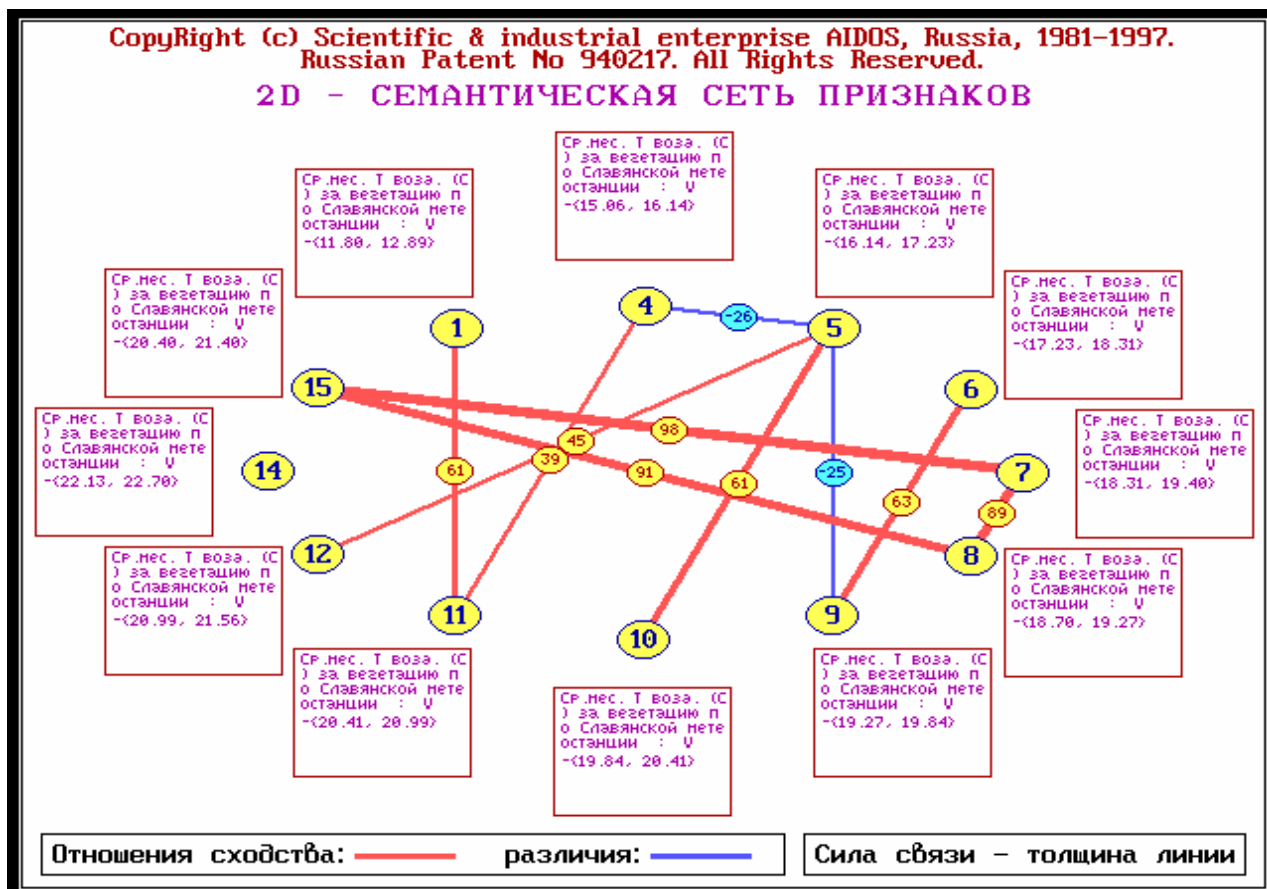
CopyRight (c) Scientific & industrial enterprise AIDOS, Russia, 1981-1997.
Russian Patent No 940217. All Rights Reserved.

2D - СЕМАНТИЧЕСКАЯ СЕТЬ ПРИЗНАКОВ

Ср.мес. Т возд. (С) за вегетацию по Славянской метеостанции : V -(15.06, 16.14)

Ср.мес. Т возд. (С) за вегетацию по Славянской метеостанции : V -(11.80, 12.89)

Ср.мес. Т возд. (С) за вегетацию по Славянской метеостанции : V -(16.14, 17.23)

Ср.мес. Т возд. (С) за вегетацию по Славянской метеостанции : V -(20.40, 21.40)

Ср.мес. Т возд. (С) за вегетацию по Славянской метеостанции : V -(17.23, 18.31)

4

-26

5

1

15

6

Ср.мес. Т возд. (С) за вегетацию по Славянской метеостанции : V -(22.13, 22.70)

98

45

Ср.мес. Т возд. (С) за вегетацию по Славянской метеостанции : V -(18.31, 19.40)

14

61

39

91

-25

7

61

63

89

12

8

Ср.мес. Т возд. (С) за вегетацию по Славянской метеостанции : V -(20.99, 21.56)

Ср.мес. Т возд. (С) за вегетацию по Славянской метеостанции : V -(18.70, 19.27)

11

10

9

Ср.мес. Т возд. (С) за вегетацию по Славянской метеостанции : V -(20.41, 20.99)

Ср.мес. Т возд. (С) за вегетацию по Славянской метеостанции : V -(19.27, 19.84)

Ср.мес. Т возд. (С) за вегетацию по Славянской метеостанции : V -(19.84, 20.41)

Отношения сходства: различия:

Сила связи - толщина линии